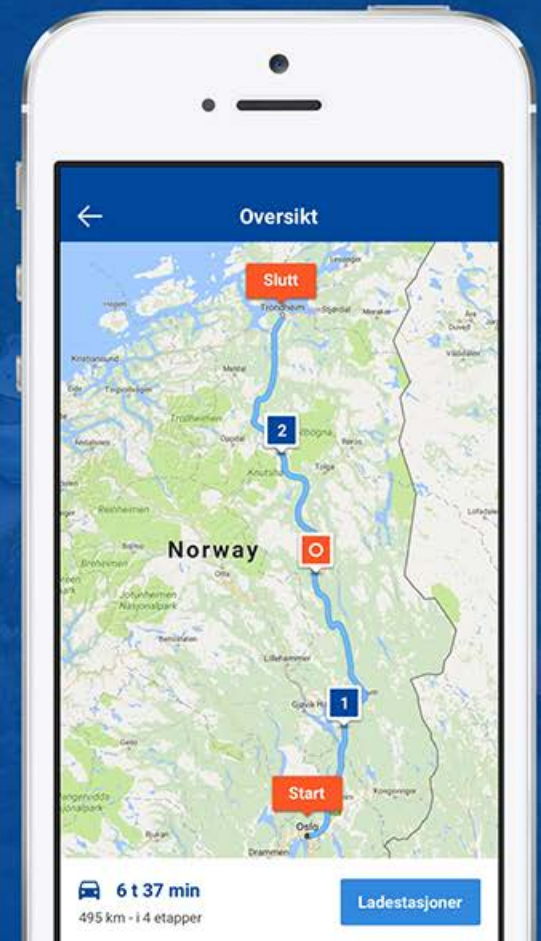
Oversikt

Slutt
Trondheim
Kristiansund
Molde
Trollheimen
Oppdal
Røros
Tolga
2
Reinheimen
Norway
Otta
Jotunheimen Nasjonalpark
Lillehammer
Gjøvik
1
Start
Oslo
Drammen
Kongsvinger
Hardangervidda Nasjonalpark

6 t 37 min
495 km - i 4 etapper
Ladestasjoner